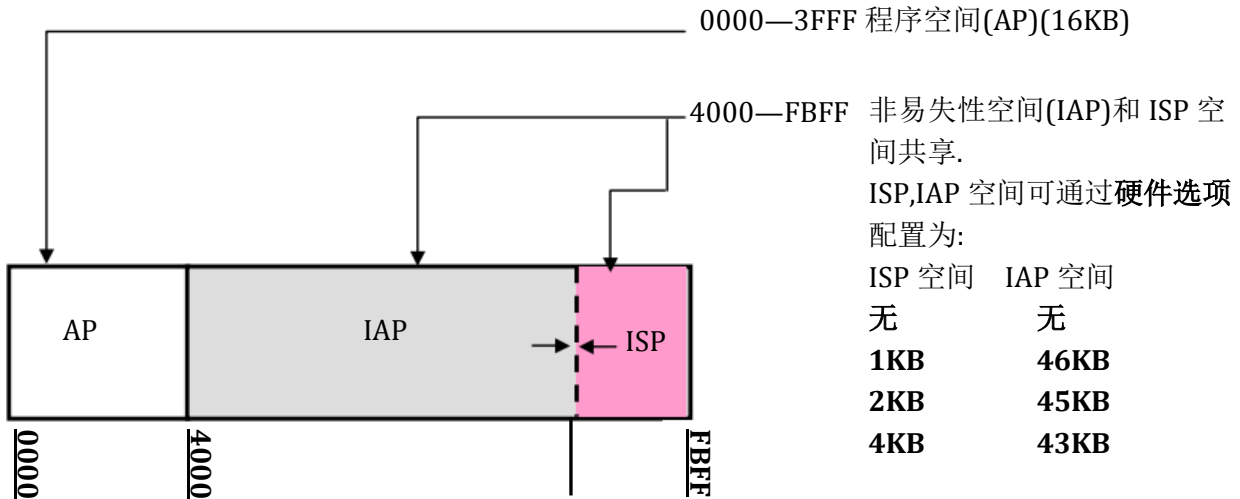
0000—3FFF 程序空间(AP)(16KB)

4000—FBFF 非易失性空间(IAP)和 ISP 空间共享.

ISP,IAP 空间可通过**硬件选项**配置为:

| ISP 空间 | IAP 空间 |
|---|---|
| **无** | **无** |
| **1KB** | **46KB** |
| **2KB** | **45KB** |
| **4KB** | **43KB** |

AP

IAP

ISP

ISP

0000

4000

FBFF